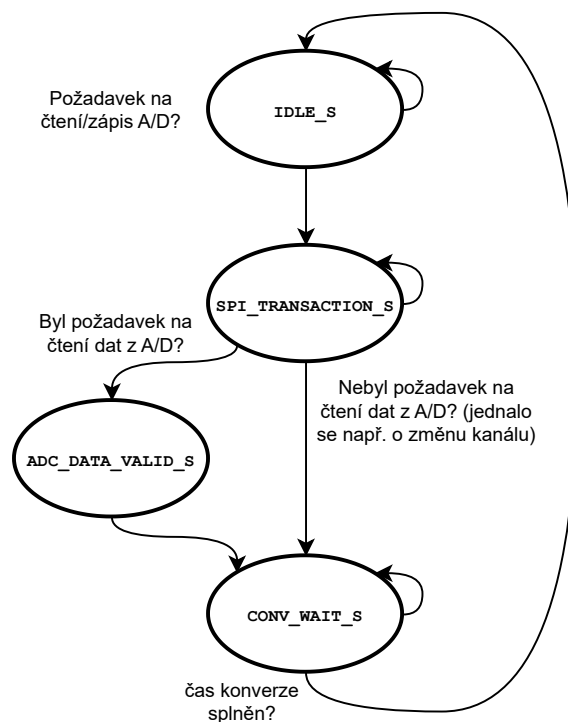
Požadavek na čtení/zápis A/D?

IDLE_S

SPI_TRANSACTION_S

Byl požadavek na čtení dat z A/D?

Nebyl požadavek na čtení dat z A/D? (jednalo se např. o změnu kanálu)

ADC_DATA_VALID_S

CONV_WAIT_S

čas konverze splněn?